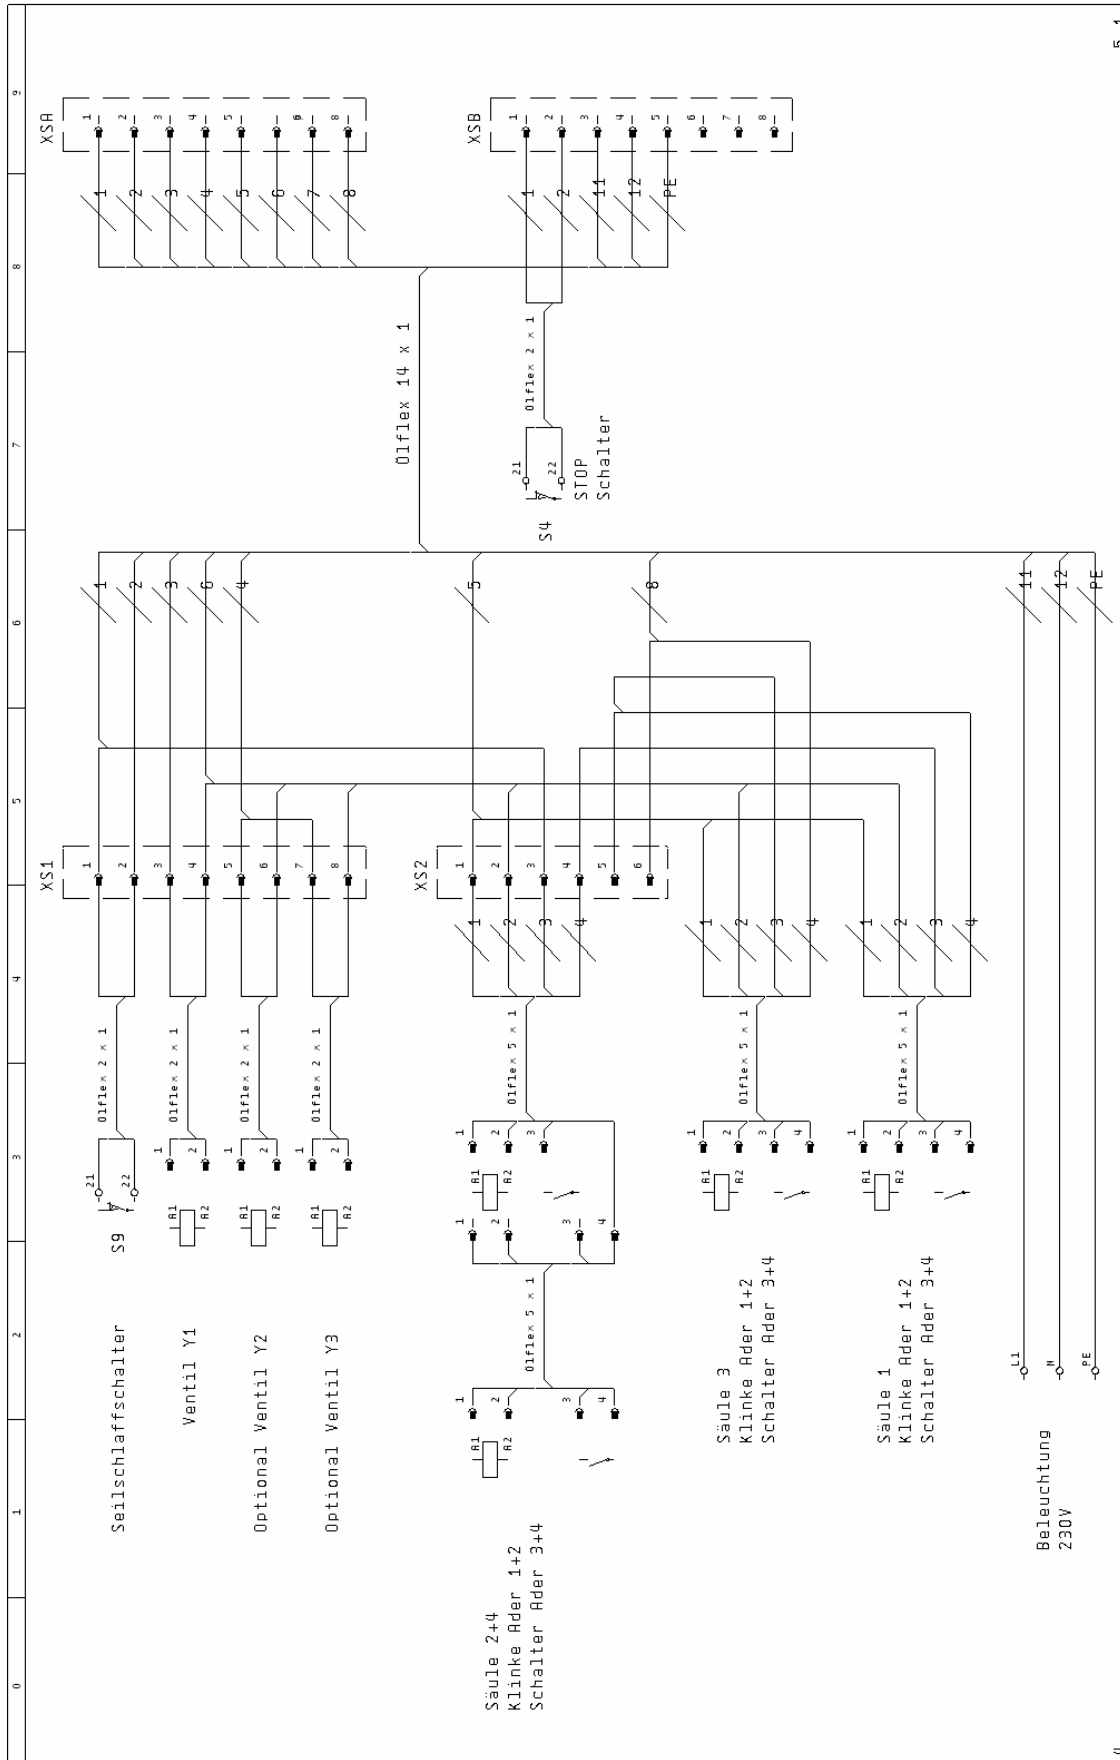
XSA
1 2 3 4 5 6 7 8
1 2 3 4 5 6 7 8

XSB
1 2 3 4 5 6 7 8
1 2 11 12 PE

Olflex 14 x 1

Olflex 2 x 1
21 22
S4
STOP
Schalter

1 2 3 6 4 5 8 11 12 PE

XS1
1 2 3 4 5 6 7 8

XS2
1 2 3 4 5 6
1 2 3 4
1 2 3 4
1 2 3 4

Olflex 2 x 1
Olflex 2 x 1
Olflex 2 x 1
Olflex 2 x 1
Olflex 5 x 1
Olflex 5 x 1
Olflex 5 x 1
Olflex 5 x 1

21 22
S9
Seilschlaffschalter

1 2
A1 A2
Ventil Y1

1 2
A1 A2
Optional Ventil Y2

1 2
A1 A2
Optional Ventil Y3

1 2 3
A1 A2
1 2 3 4

1 2 3 4
A1 A2
Säule 2+4
Klinke Ader 1+2
Schalter Ader 3+4

1 2 3 4
A1 A2
Säule 3
Klinke Ader 1+2
Schalter Ader 3+4

1 2 3 4
A1 A2
Säule 1
Klinke Ader 1+2
Schalter Ader 3+4

L1
N
PE
Beleuchtung
230V

0 1 2 3 4 5 6 7 8 9